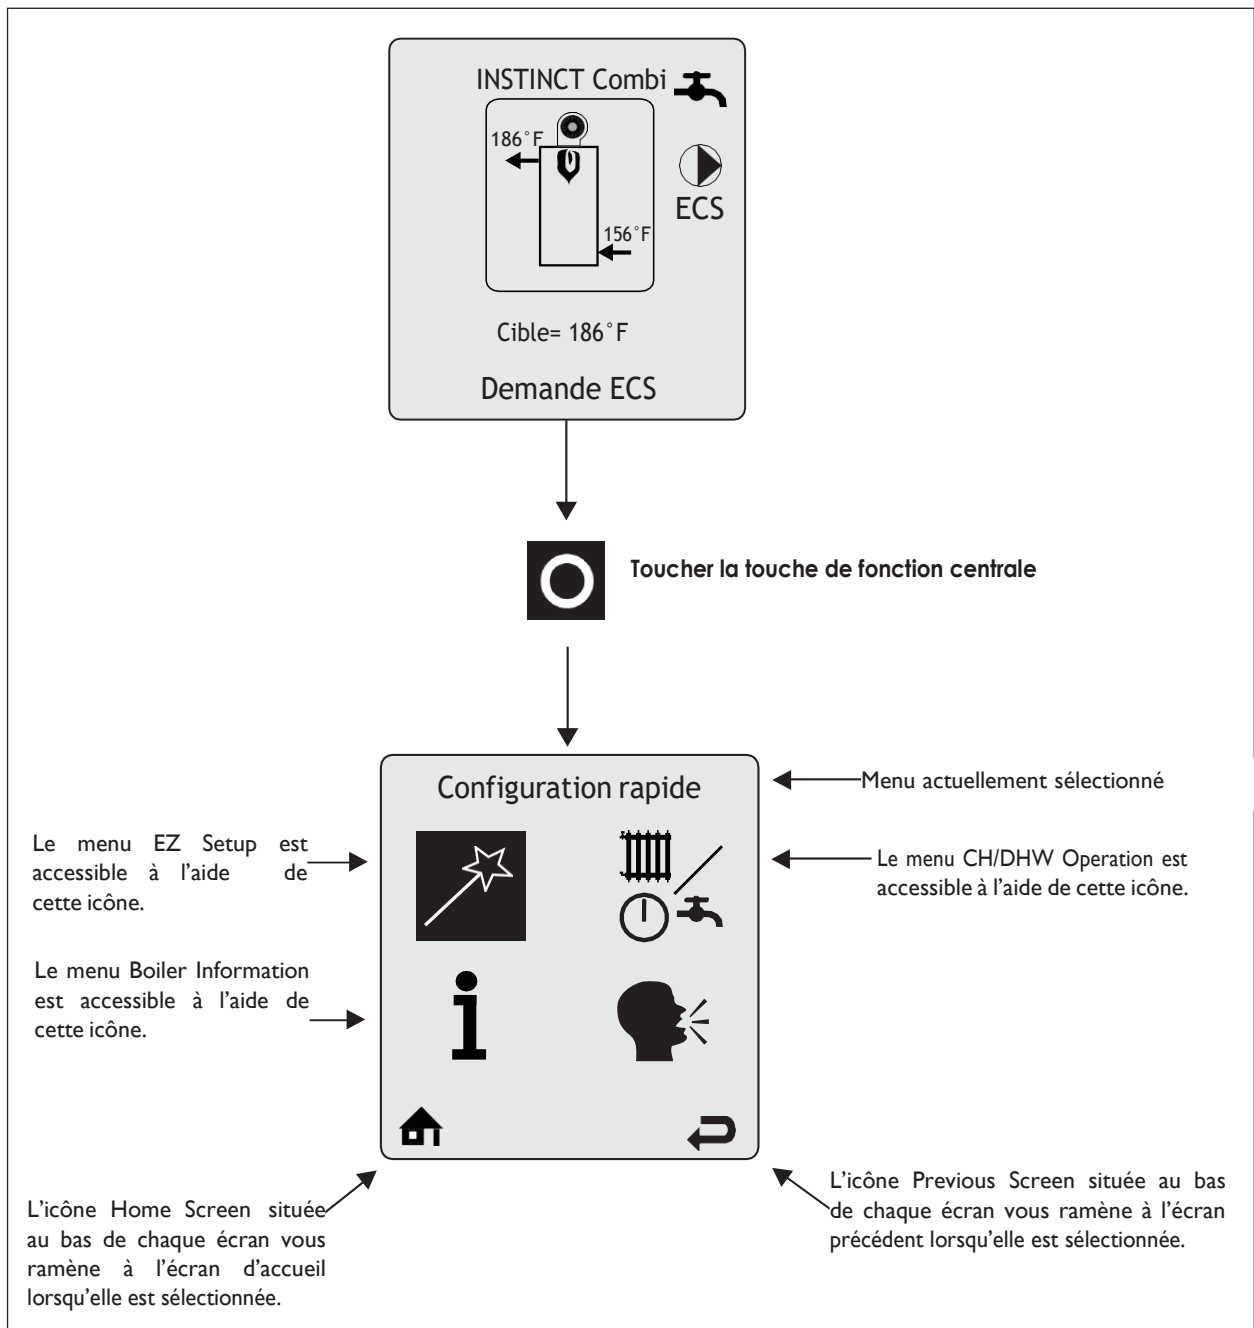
INSTINCT Combi

186˚F

156˚F

ECS

Cible= 186˚F

Demande ECS

Toucher la touche de fonction centrale

Configuration rapide

Menu actuellement sélectionné

Le menu EZ Setup est accessible à l'aide de cette icône.

Le menu CH/DHW Operation est accessible à l'aide de cette icône.

Le menu Boiler Information est accessible à l'aide de cette icône.

L'icône Home Screen située au bas de chaque écran vous ramène à l'écran d'accueil lorsqu'elle est sélectionnée.

L'icône Previous Screen située au bas de chaque écran vous ramène à l'écran précédent lorsqu'elle est sélectionnée.